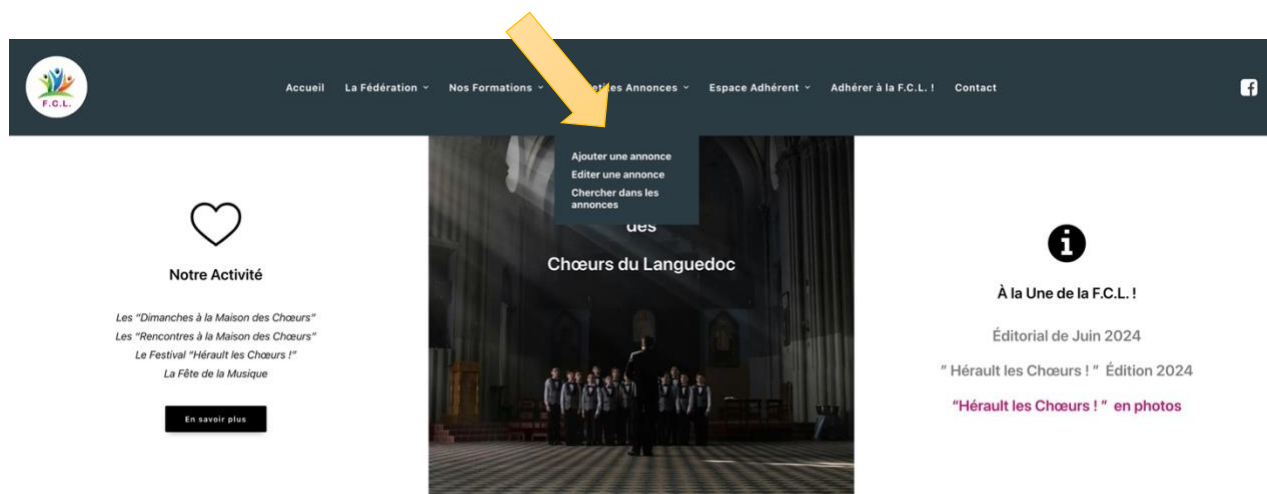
F.C.L.

Accueil   La Fédération   Nos Formations   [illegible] les Annonces   Espace Adhérent   Adhérer à la F.C.L. !   Contact

Ajouter une annonce
Editer une annonce
Chercher dans les annonces

Notre Activité

Les "Dimanches à la Maison des Chœurs"
Les "Rencontres à la Maison des Chœurs"
Le Festival "Hérault les Chœurs !"
La Fête de la Musique

En savoir plus

des
Chœurs du Languedoc

À la Une de la F.C.L. !

Éditorial de Juin 2024

" Hérault les Chœurs ! " Édition 2024

"Hérault les Chœurs ! " en photos